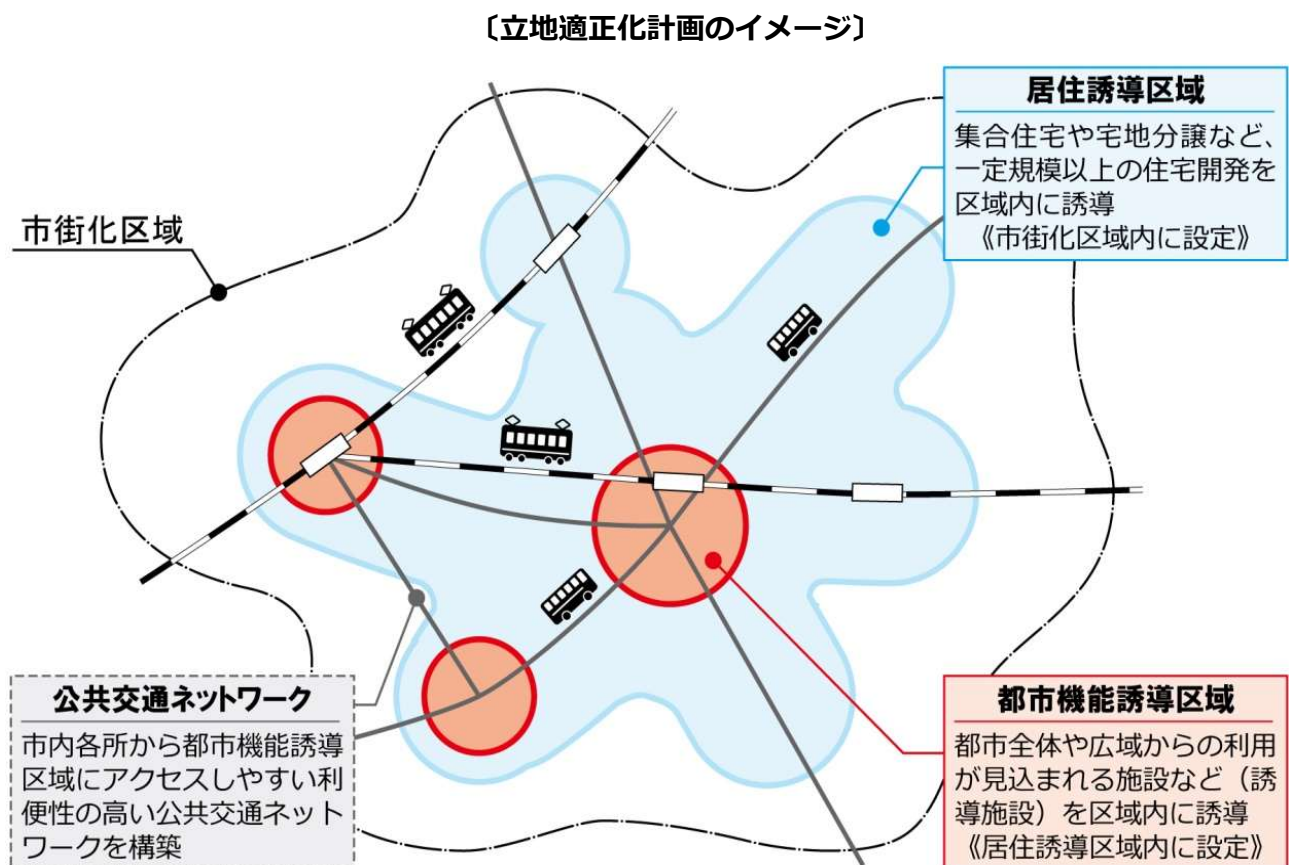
〔立地適正化計画のイメージ〕

居住誘導区域
集合住宅や宅地分譲など、一定規模以上の住宅開発を区域内に誘導
《市街化区域内に設定》

市街化区域

公共交通ネットワーク
市内各所から都市機能誘導区域にアクセスしやすい利便性の高い公共交通ネットワークを構築

都市機能誘導区域
都市全体や広域からの利用が見込まれる施設など（誘導施設）を区域内に誘導
《居住誘導区域内に設定》